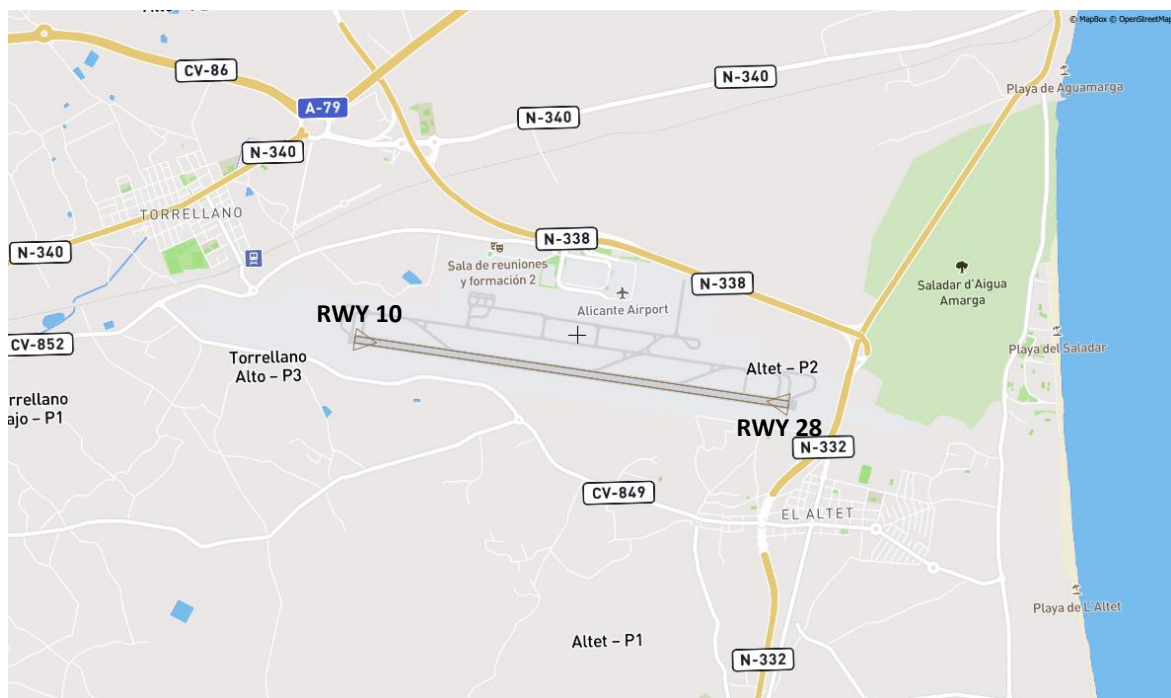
© MapBox © OpenStreetMap

CV-86

A-79

N-340

N-340

N-340

Playa de Aguamarga

N-340

TORRELLANO

N-338

Sala de reuniones y formación 2

N-338

Alicante Airport

Saladar d'Aigua Amarga

RWY 10

CV-852

Torrellano Alto – P3

Altet – P2

Playa del Saladar

rrellano
ajo – P1

RWY 28

N-332

CV-849

EL ALTET

Playa de L'Altet

Altet – P1

N-332